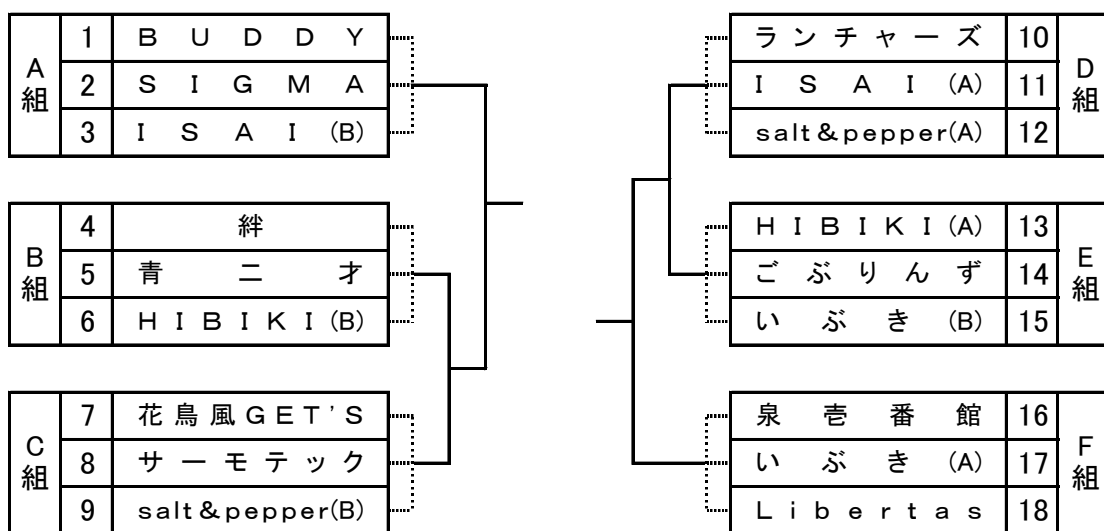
| A組 | 1 | BUDDY |
|---|---|---|
| | 2 | SIGMA |
| | 3 | ISAI (B) |

| B組 | 4 | 絆 |
|---|---|---|
| | 5 | 青二才 |
| | 6 | HIBIKI (B) |

| C組 | 7 | 花鳥風GET'S |
|---|---|---|
| | 8 | サーモテック |
| | 9 | salt&pepper(B) |

| ランチャーズ | 10 | D組 |
|---|---|---|
| ISAI (A) | 11 | |
| salt&pepper(A) | 12 | |

| HIBIKI (A) | 13 | E組 |
|---|---|---|
| ごぶりんず | 14 | |
| いぶき (B) | 15 | |

| 泉壱番館 | 16 | F組 |
|---|---|---|
| いぶき (A) | 17 | |
| Libertas | 18 | |